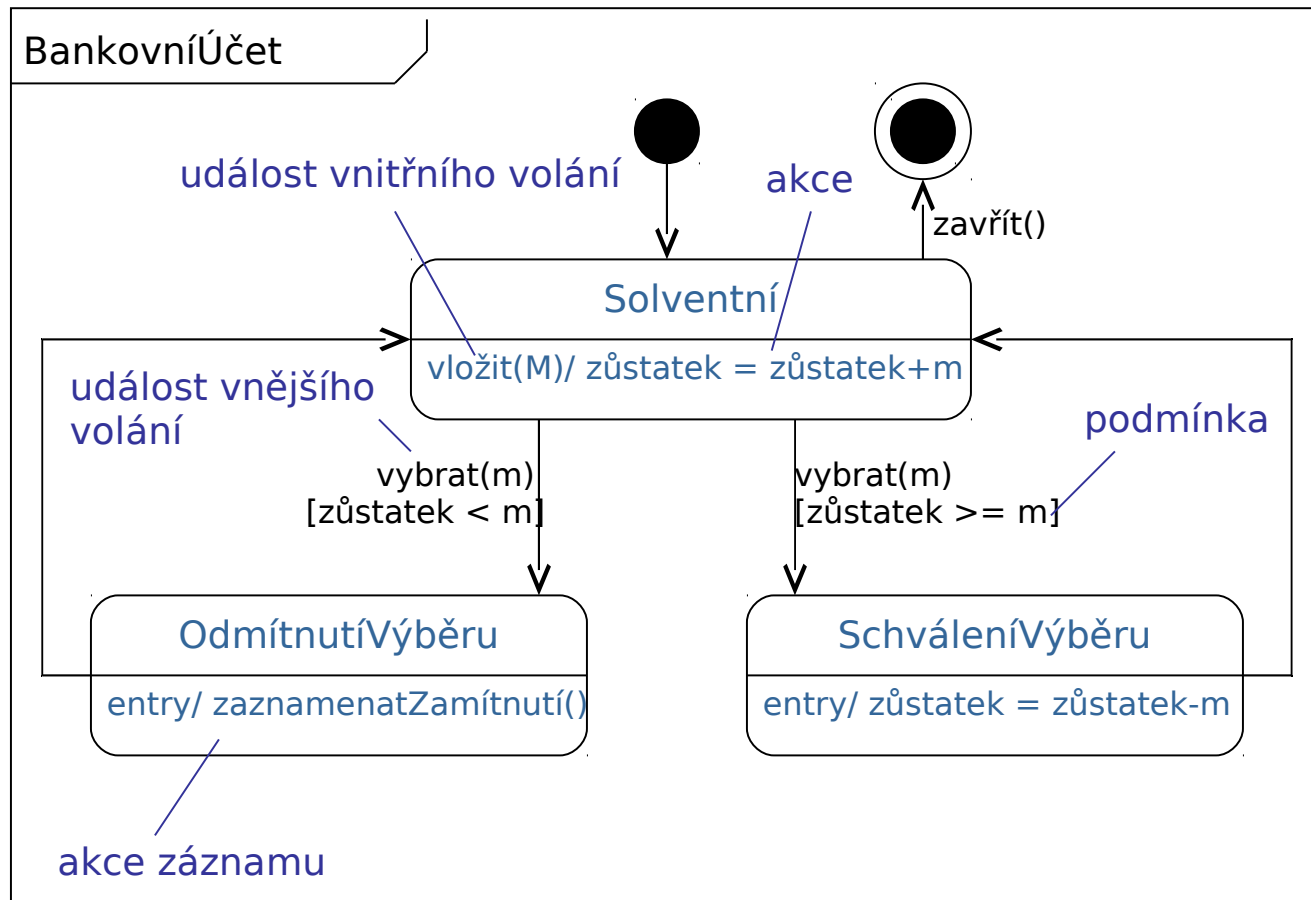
BankovníÚčet

událost vnitřního volání

akce

zavřít()

Solventní

vložit(M)/ zůstatek = zůstatek+m

událost vnějšího volání

podmínka

vybrat(m)
[zůstatek < m]

vybrat(m)
[zůstatek >= m]

OdmítnutíVýběru

entry/ zaznamenatZamítnutí()

SchváleníVýběru

entry/ zůstatek = zůstatek-m

akce záznamu